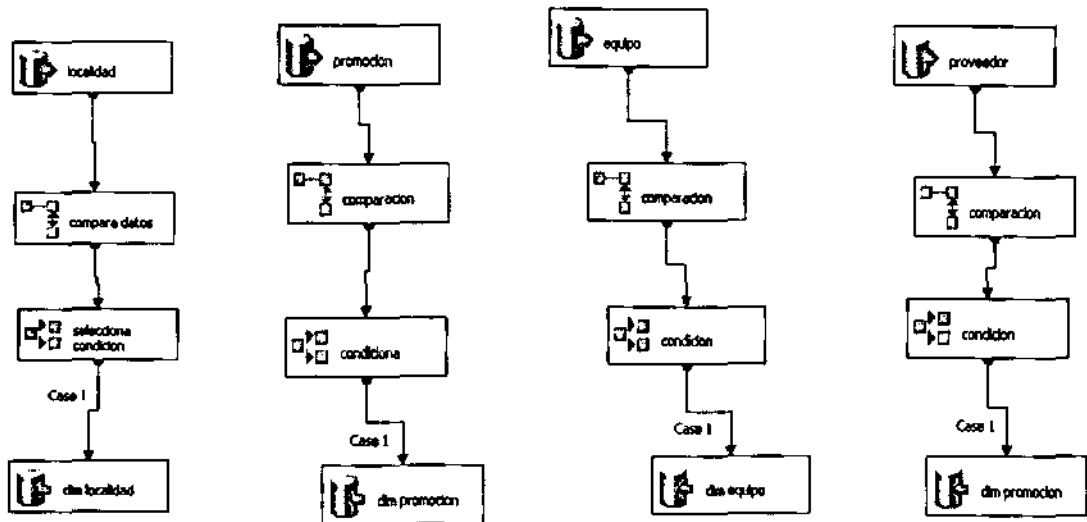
localidad

compara datos

selecciona condicion

Case 1

dim localidad

promocion

comparacion

condiciona

Case 1

dim promocion

equipo

comparacion

condicion

Case 1

dim equipo

proveedor

comparacion

condicion

Case 1

dim promocion